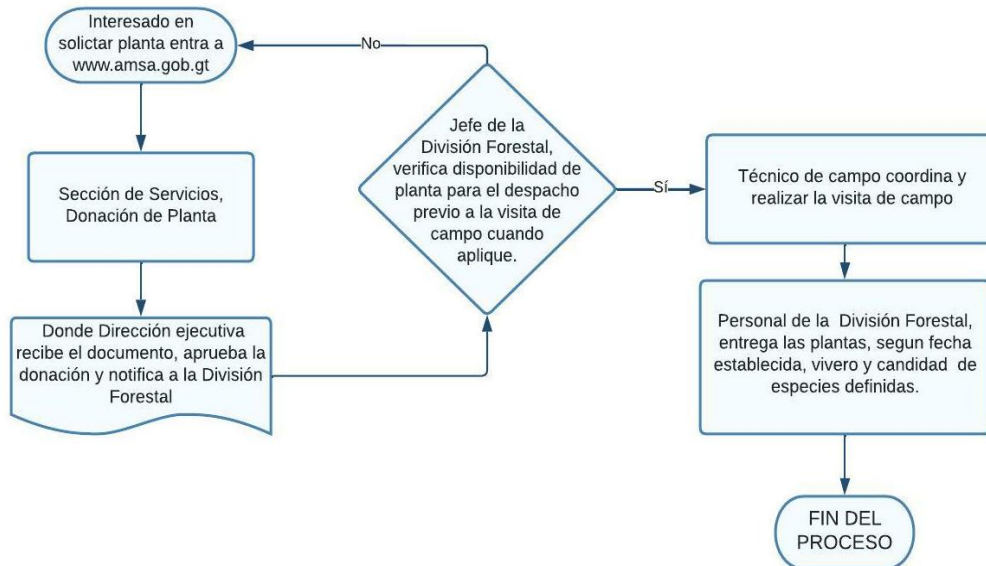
Interesado en solictar planta entra a www.amsa.gob.gt

No

Jefe de la División Forestal, verifica disponibilidad de planta para el despacho previo a la visita de campo cuando aplique.

Sección de Servicios, Donación de Planta

Sí

Técnico de campo coordina y realizar la visita de campo

Donde Dirección ejecutiva recibe el documento, aprueba la donación y notifica a la División Forestal

Personal de la División Forestal, entrega las plantas, segun fecha establecida, vivero y candidad de especies definidas.

FIN DEL PROCESO